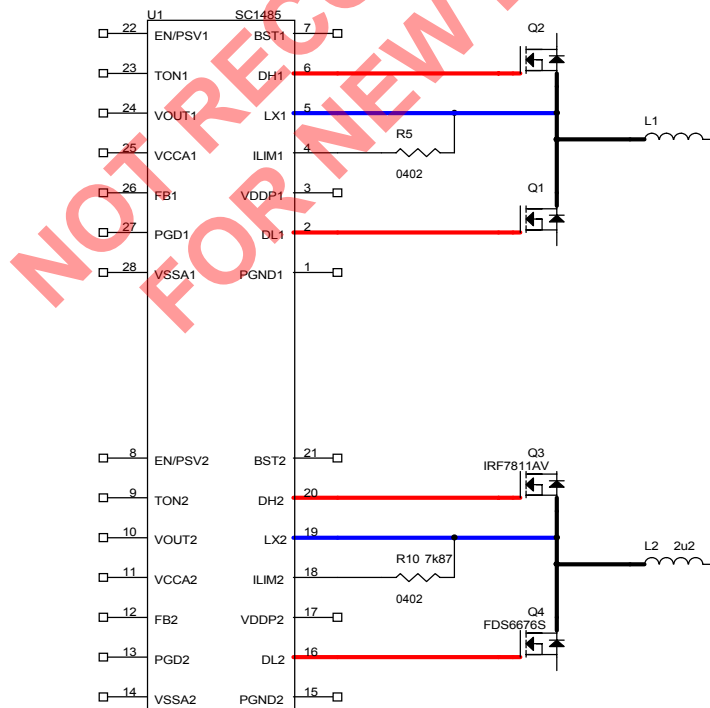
NOT RECOMMENDED FOR NEW DESIGN

U1 SC1485

22 EN/PSV1
23 TON1
24 VOUT1
25 VCCA1
26 FB1
27 PGD1
28 VSSA1

BST1 7
DH1 6
LX1 5
ILIM1 4
VDDP1 3
DL1 2
PGND1 1

Q2
R5
0402
Q1
L1

8 EN/PSV2
9 TON2
10 VOUT2
11 VCCA2
12 FB2
13 PGD2
14 VSSA2

BST2 21
DH2 20
LX2 19
ILIM2 18
VDDP2 17
DL2 16
PGND2 15

Q3
IRF7811AV
R10 7k87
0402
Q4
FDS6676S
L2 2u2